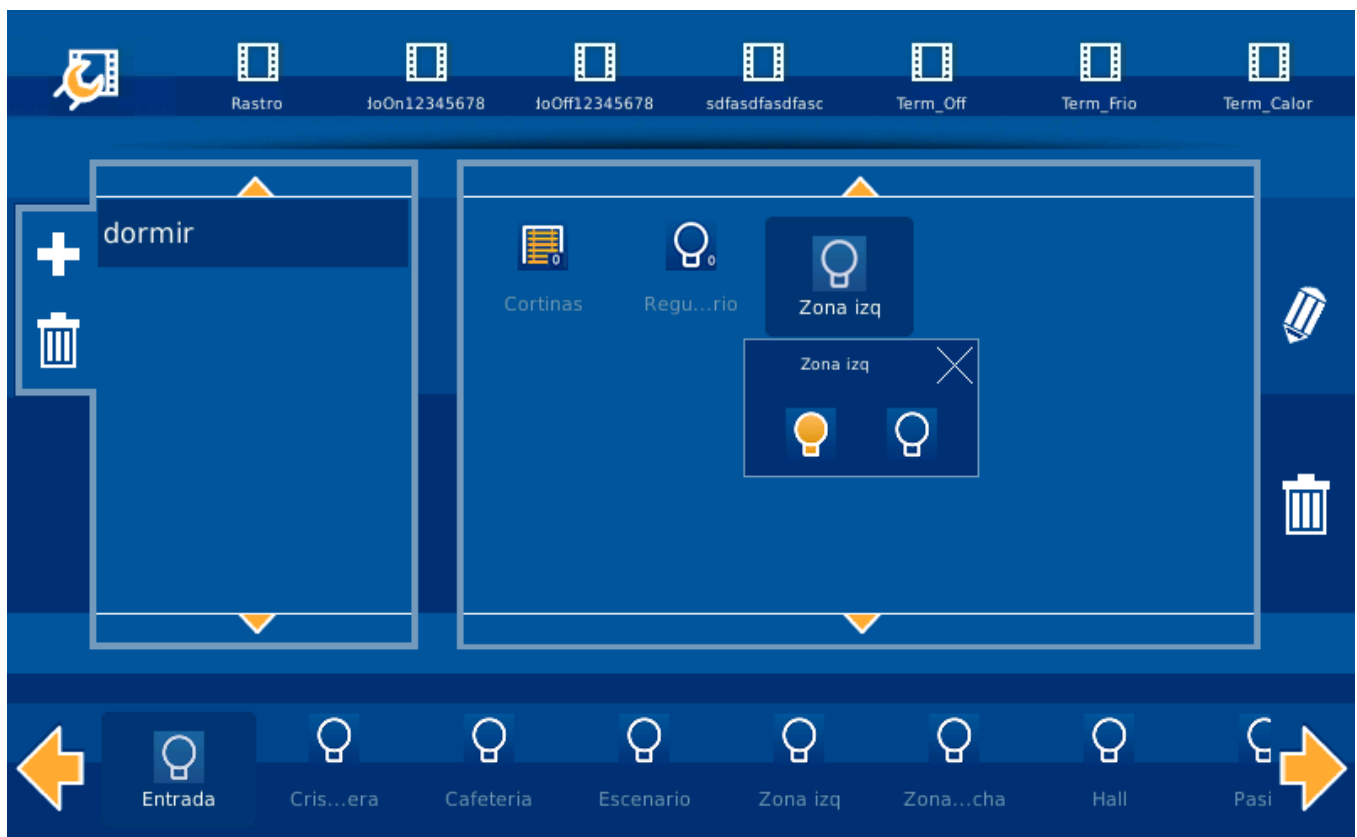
Rastro
ɟoOn12345678
ɟoOff12345678
sdfasdfasdfasc
Term_Off
Term_Frio
Term_Calor

dormir

0
Cortinas
0
Regu...rio
Zona izq

Zona izq

Entrada
Cris...era
Cafeteria
Escenario
Zona izq
Zona...cha
Hall
Pasi